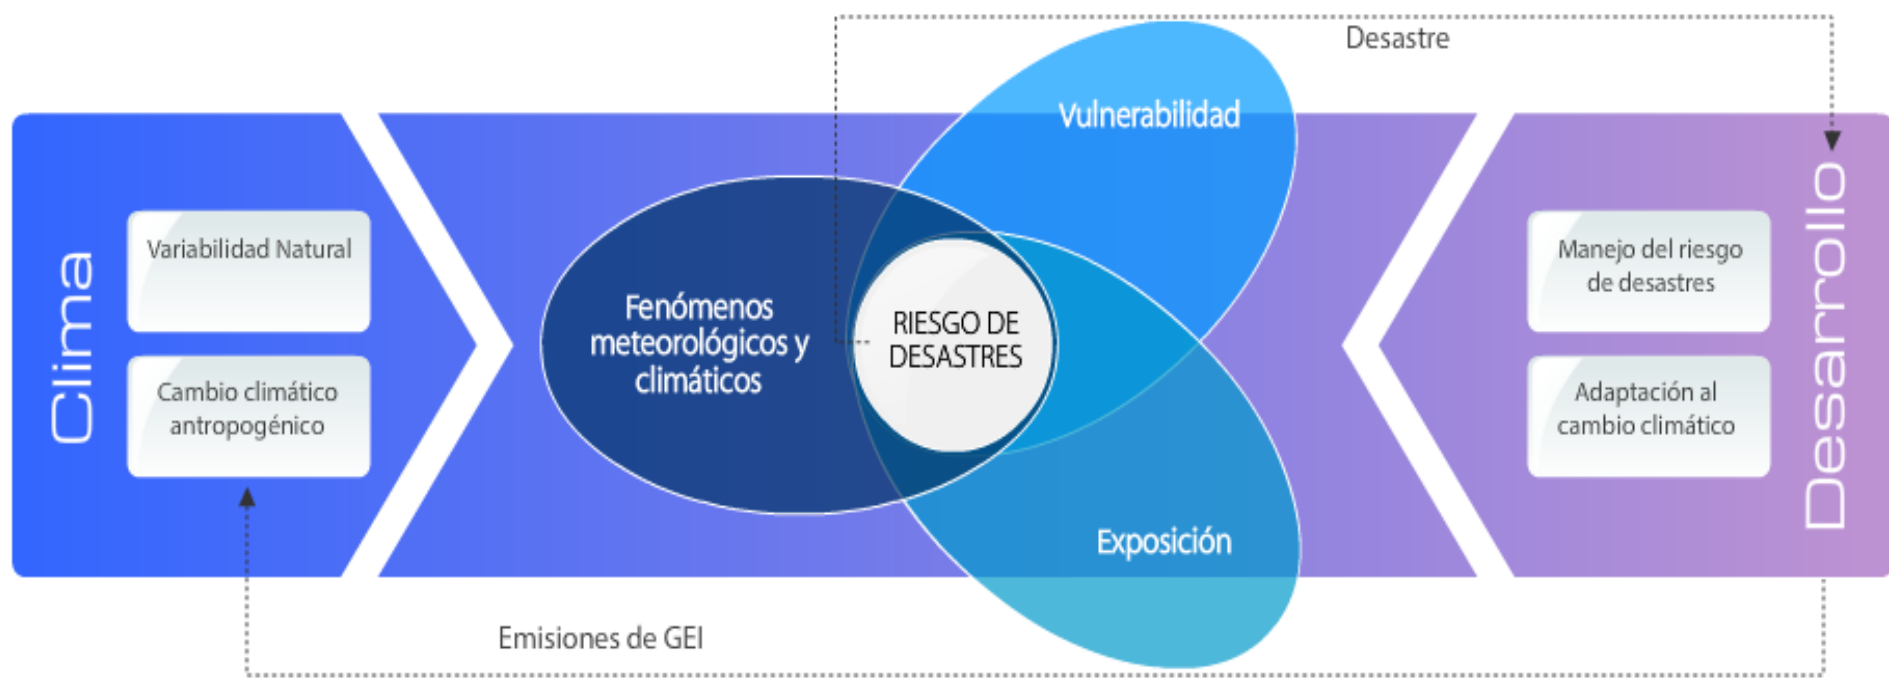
Desastre

Clima

Variabilidad Natural

Cambio climático antropogénico

Vulnerabilidad

Fenómenos meteorológicos y climáticos

RIESGO DE DESASTRES

Exposición

Manejo del riesgo de desastres

Adaptación al cambio climático

Desarrollo

Emisiones de GEI